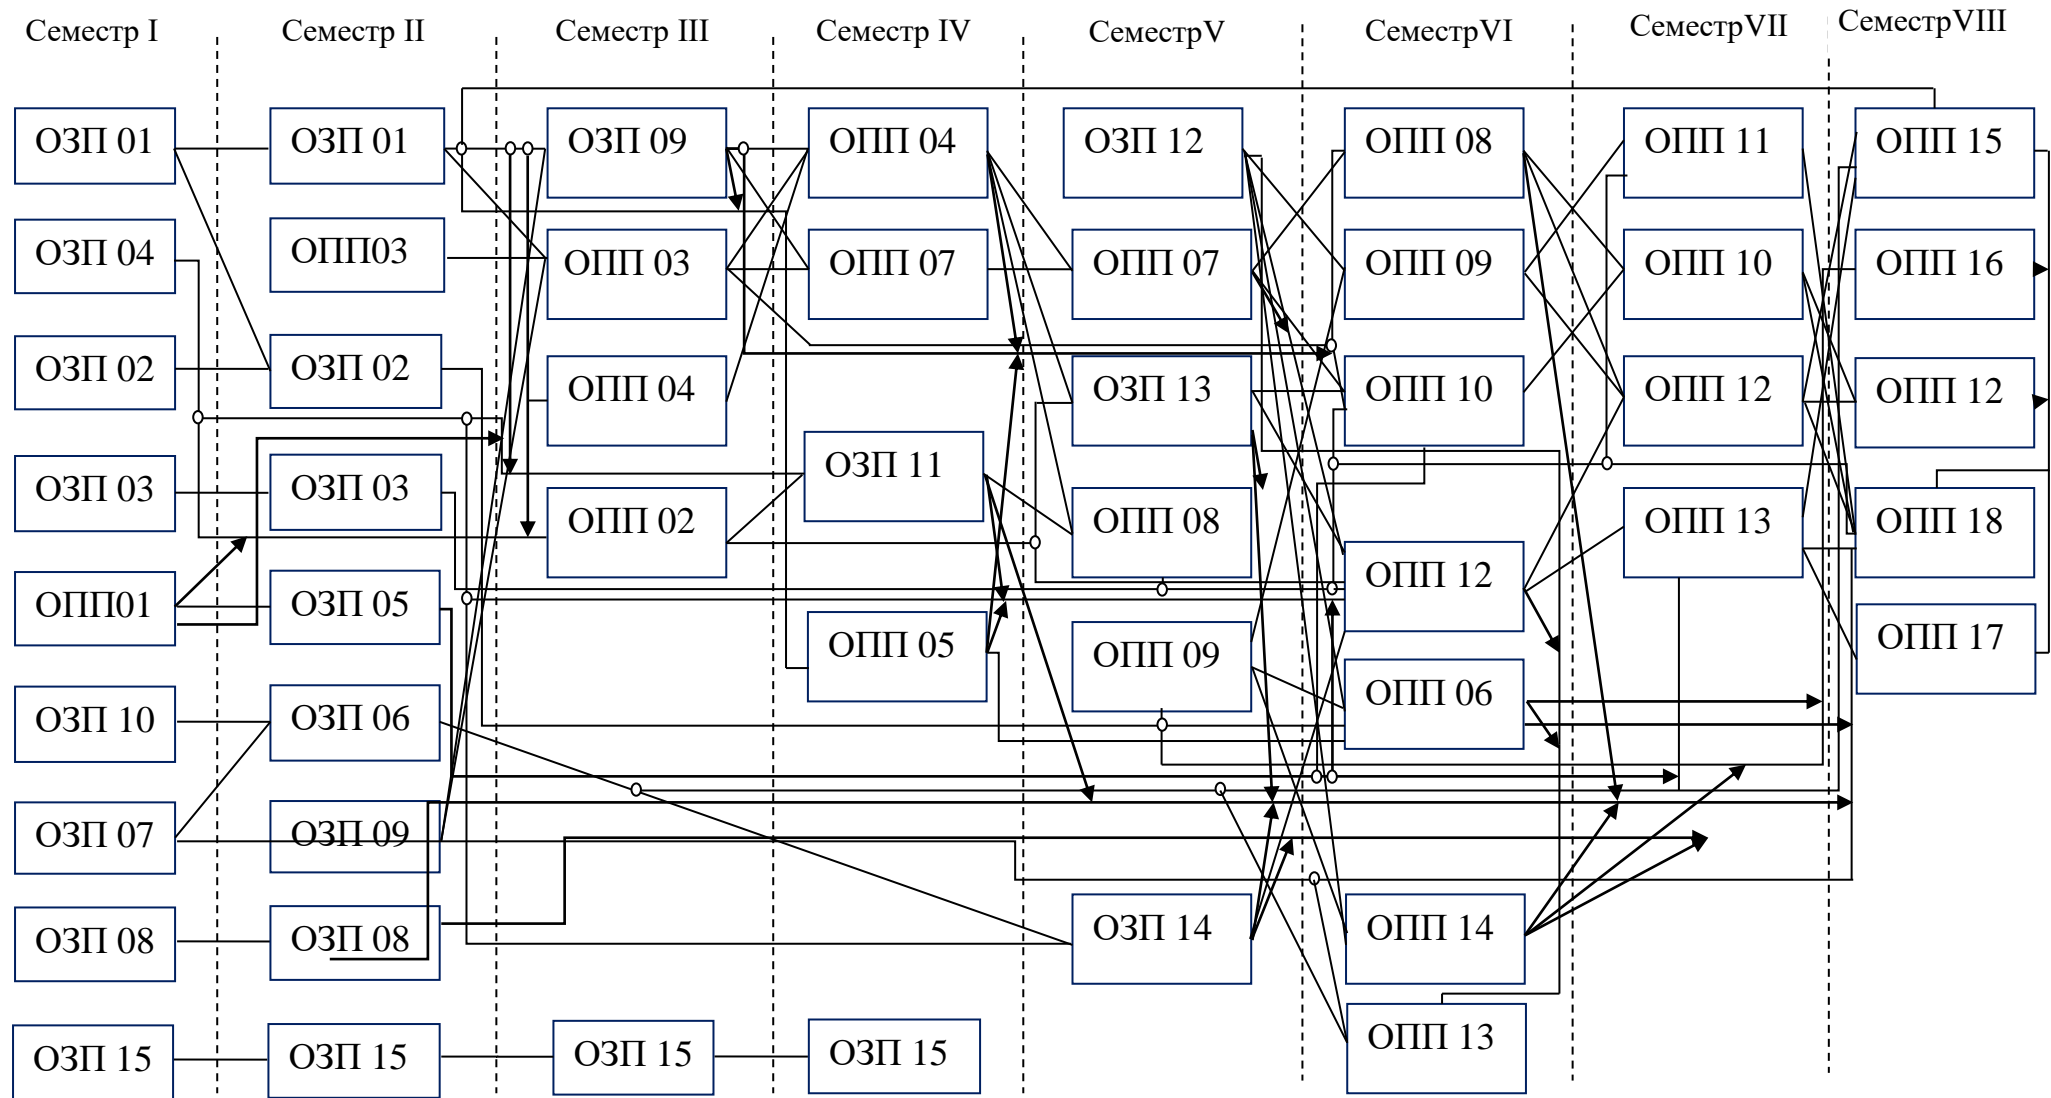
Семестр I
Семестр II
Семестр III
Семестр IV
СеместрV
СеместрVI
СеместрVII
СеместрVIII

ОЗП 01
ОЗП 04
ОЗП 02
ОЗП 03
ОПП01
ОЗП 10
ОЗП 07
ОЗП 08
ОЗП 15

ОЗП 01
ОПП03
ОЗП 02
ОЗП 03
ОЗП 05
ОЗП 06
ОЗП 09
ОЗП 08
ОЗП 15

ОЗП 09
ОПП 03
ОПП 04
ОПП 02
ОЗП 15

ОПП 04
ОПП 07
ОЗП 11
ОПП 05
ОЗП 15

ОЗП 12
ОПП 07
ОЗП 13
ОПП 08
ОПП 09
ОЗП 14

ОПП 08
ОПП 09
ОПП 10
ОПП 12
ОПП 06
ОПП 14
ОПП 13

ОПП 11
ОПП 10
ОПП 12
ОПП 13

ОПП 15
ОПП 16
ОПП 12
ОПП 18
ОПП 17